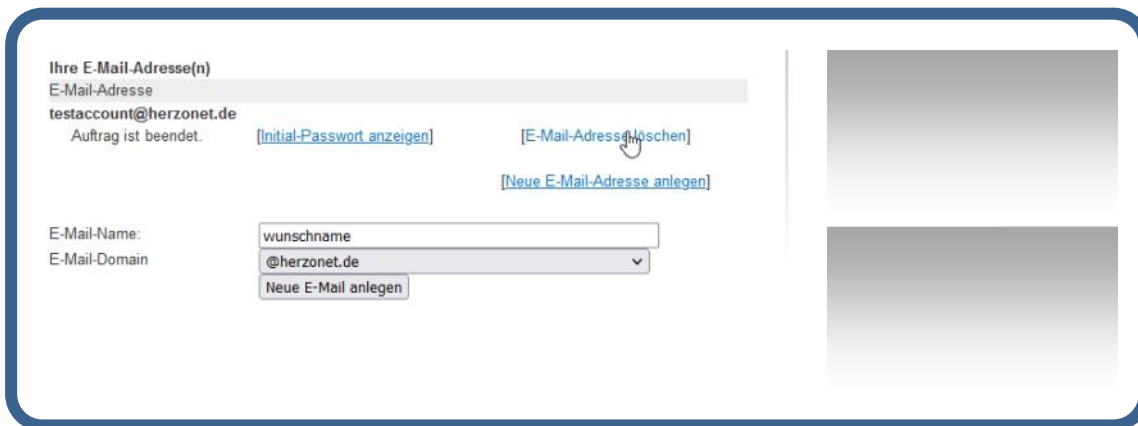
Ihre E-Mail-Adresse(n)
E-Mail-Adresse
testaccount@herzonet.de
Auftrag ist beendet. [Initial-Passwort anzeigen] [E-Mail-Adresse löschen]

[Neue E-Mail-Adresse anlegen]

E-Mail-Name: wunschname
E-Mail-Domain @herzonet.de
Neue E-Mail anlegen